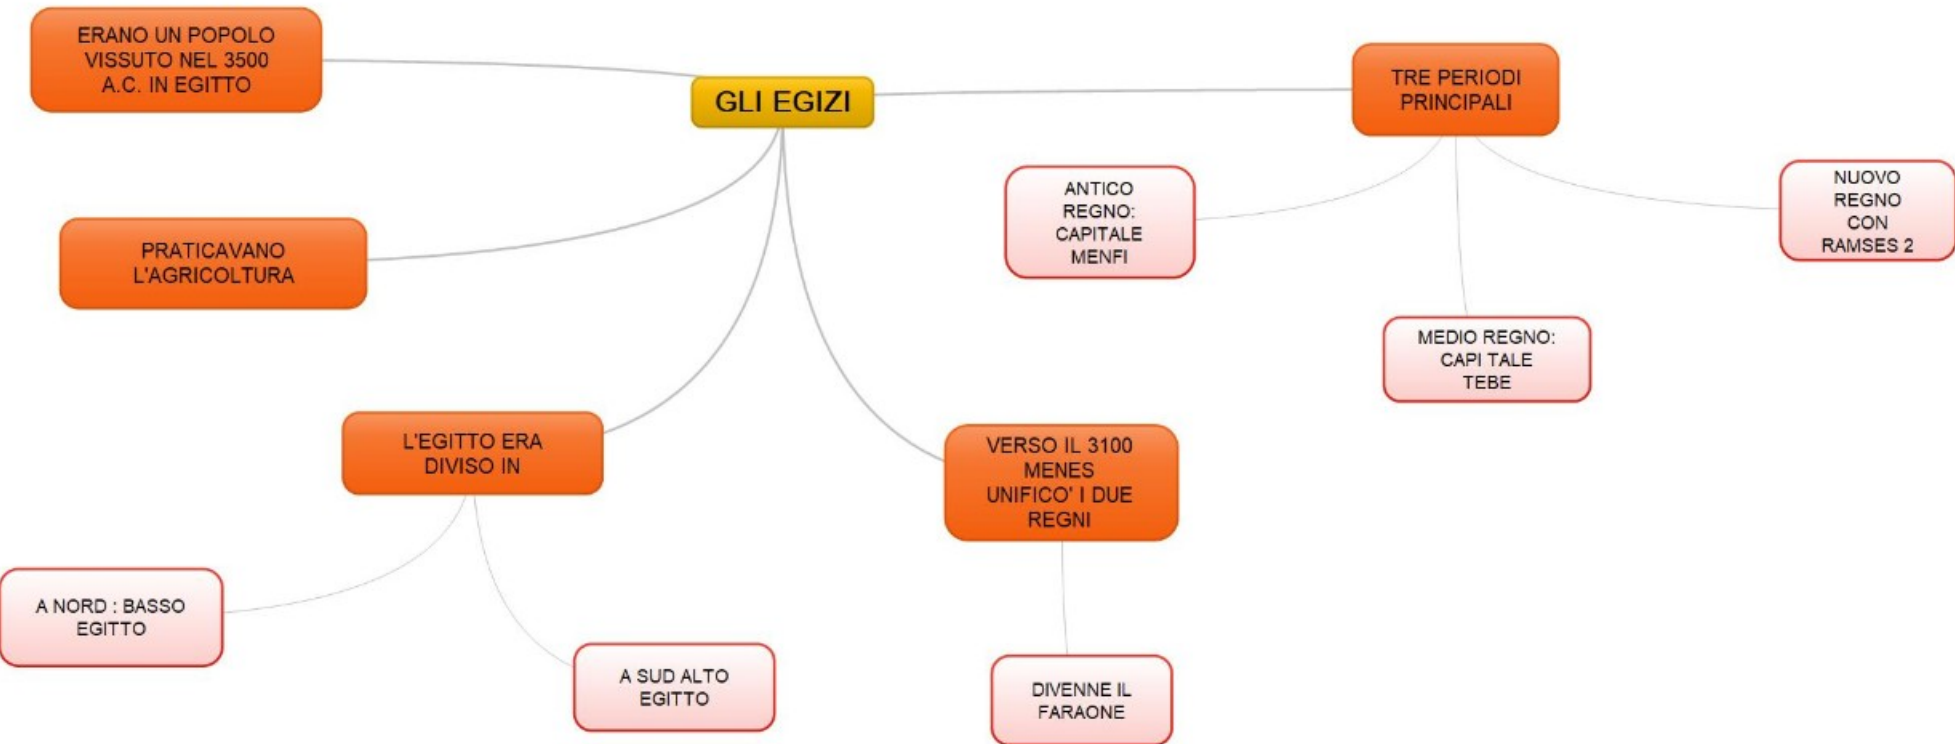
GLI EGIZI

ERANO UN POPOLO VISSUTO NEL 3500 A.C. IN EGITTO

PRATICAVANO L'AGRICOLTURA

L'EGITTO ERA DIVISO IN

A NORD : BASSO EGITTO

A SUD ALTO EGITTO

VERSO IL 3100 MENES UNIFICO' I DUE REGNI

DIVENNE IL FARAONE

TRE PERIODI PRINCIPALI

ANTICO REGNO: CAPITALE MENFI

MEDIO REGNO: CAPI TALE TEBE

NUOVO REGNO CON RAMSES 2